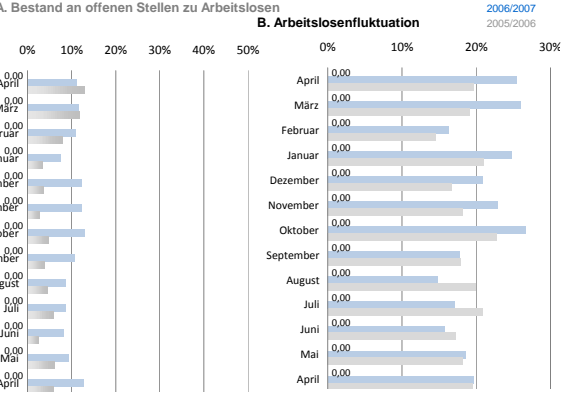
A. Bestand an offenen Stellen zu Arbeitslosen

B. Arbeitslosenfluktuation

2006/2007
2005/2006

0% 10% 20% 30% 40% 50%

0,00 April
0,00 März
0,00 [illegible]ruar
0,00 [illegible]nuar
0,00 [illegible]mber
0,00 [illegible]mber
0,00 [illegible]ober
0,00 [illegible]mber
0,00 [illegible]ugust
0,00 Juli
0,00 Juni
0,00 Mai
0,00 April

0% 10% 20% 30%

| | |
|---|---|
| April | 0,00 |
| März | 0,00 |
| Februar | 0,00 |
| Januar | 0,00 |
| Dezember | 0,00 |
| November | 0,00 |
| Oktober | 0,00 |
| September | 0,00 |
| August | 0,00 |
| Juli | 0,00 |
| Juni | 0,00 |
| Mai | 0,00 |
| April | 0,00 |